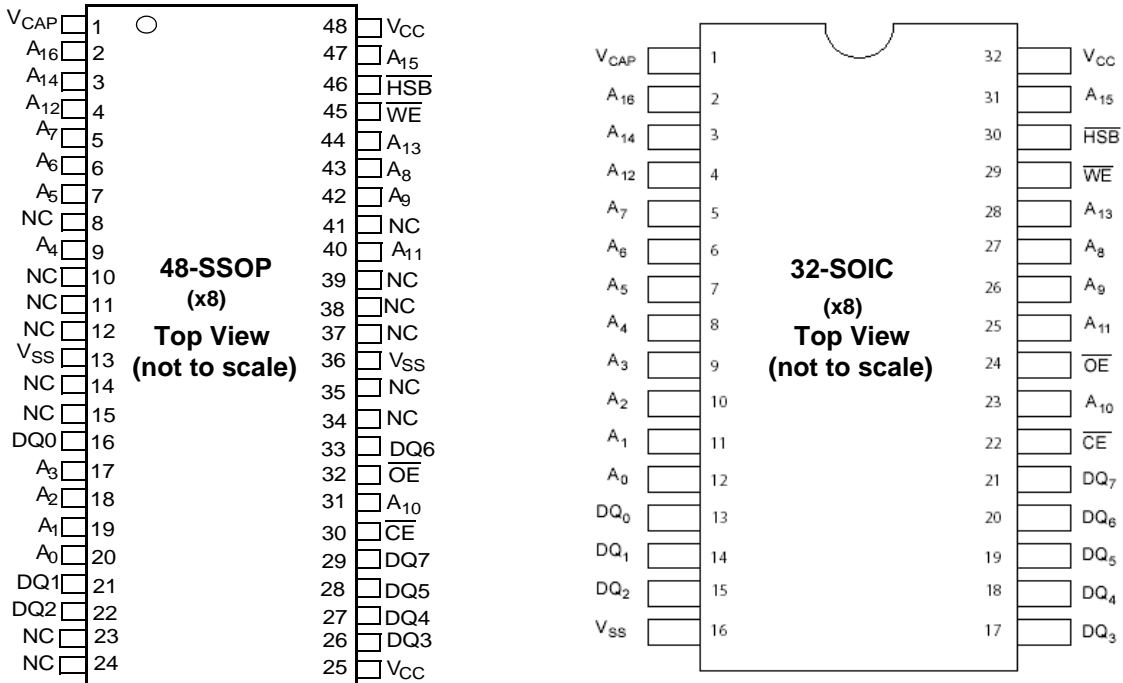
$V_{CAP}$ 1
$A_{16}$ 2
$A_{14}$ 3
$A_{12}$ 4
$A_7$ 5
$A_6$ 6
$A_5$ 7
NC 8
$A_4$ 9
NC 10
NC 11
NC 12
$V_{SS}$ 13
NC 14
NC 15
DQ0 16
$A_3$ 17
$A_2$ 18
$A_1$ 19
$A_0$ 20
DQ1 21
DQ2 22
NC 23
NC 24

48 $V_{CC}$
47 $A_{15}$
46 $\overline{HSB}$
45 $\overline{WE}$
44 $A_{13}$
43 $A_8$
42 $A_9$
41 NC
40 $A_{11}$
39 NC
38 NC
37 NC
36 $V_{SS}$
35 NC
34 NC
33 DQ6
32 $\overline{OE}$
31 $A_{10}$
30 $\overline{CE}$
29 DQ7
28 DQ5
27 DQ4
26 DQ3
25 $V_{CC}$

48-SSOP
(x8)
Top View
(not to scale)

$V_{CAP}$ 1
$A_{16}$ 2
$A_{14}$ 3
$A_{12}$ 4
$A_7$ 5
$A_6$ 6
$A_5$ 7
$A_4$ 8
$A_3$ 9
$A_2$ 10
$A_1$ 11
$A_0$ 12
$DQ_0$ 13
$DQ_1$ 14
$DQ_2$ 15
$V_{SS}$ 16

32 $V_{CC}$
31 $A_{15}$
30 $\overline{HSB}$
29 $\overline{WE}$
28 $A_{13}$
27 $A_8$
26 $A_9$
25 $A_{11}$
24 $\overline{OE}$
23 $A_{10}$
22 $\overline{CE}$
21 $DQ_7$
20 $DQ_6$
19 $DQ_5$
18 $DQ_4$
17 $DQ_3$

32-SOIC
(x8)
Top View
(not to scale)